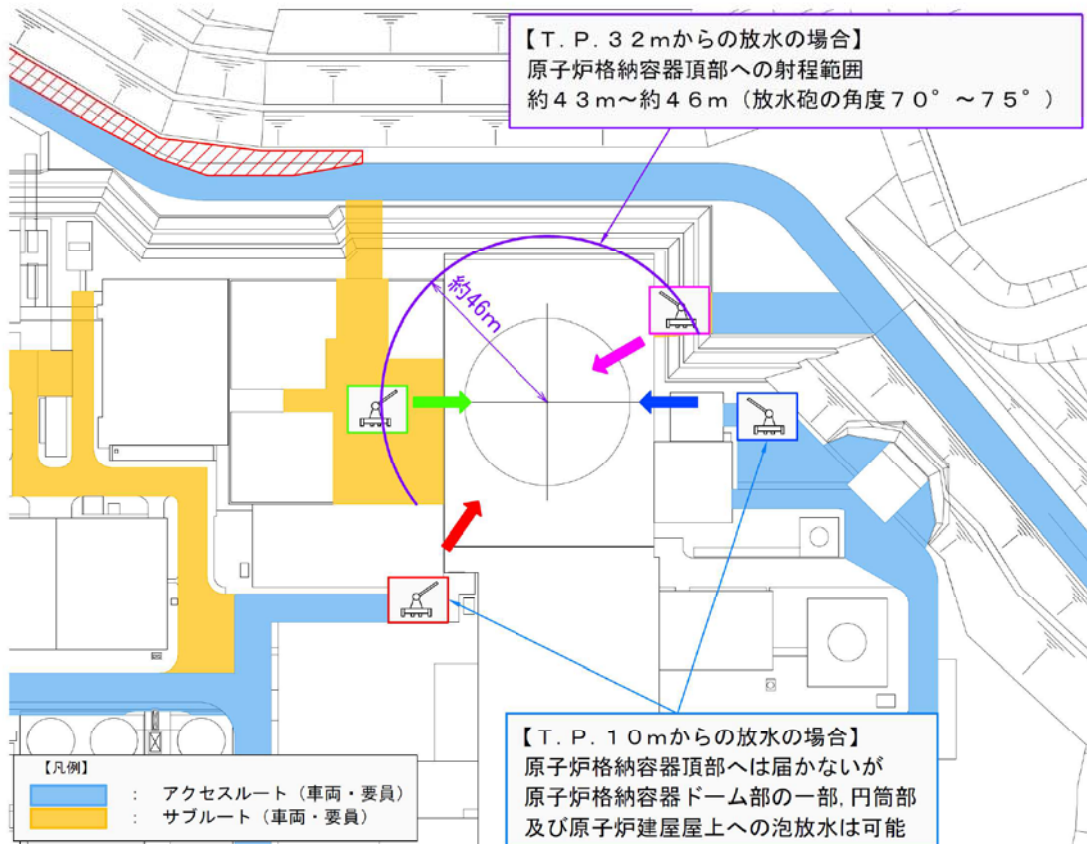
【T.P.32mからの放水の場合】
原子炉格納容器頂部への射程範囲
約43m～約46m（放水砲の角度70°～75°）

約46m

【T.P.10mからの放水の場合】
原子炉格納容器頂部へは届かないが
原子炉格納容器ドーム部の一部，円筒部
及び原子炉建屋屋上への泡放水は可能

【凡例】
： アクセスルート（車両・要員）
： サブルート（車両・要員）